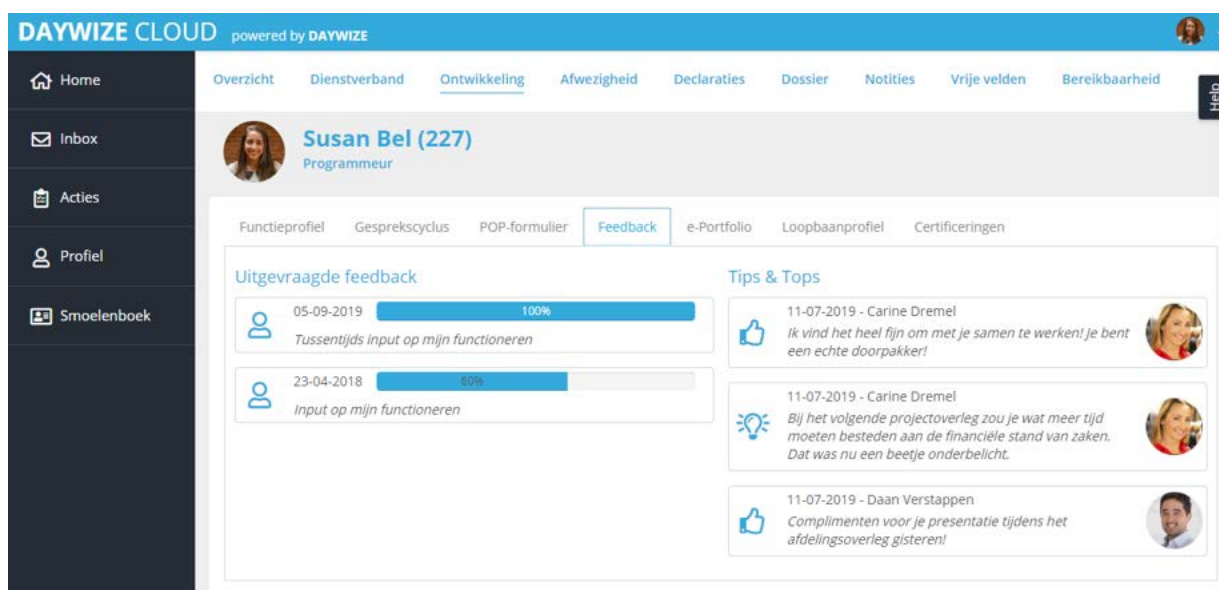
DAYWIZE CLOUD powered by DAYWIZE

Home

Inbox

Acties

Profiel

Smoelenboek

Overzicht Dienstverband Ontwikkeling Afwezigheid Declaraties Dossier Notities Vrije velden Bereikbaarheid

Help

Susan Bel (227)
Programmeur

Functieprofiel Gesprekscyclus POP-formulier Feedback e-Portfolio Loopbaanprofiel Certificeringen

Uitgevraagde feedback

05-09-2019 100%
Tussentijds input op mijn functioneren

23-04-2018 60%
Input op mijn functioneren

Tips & Tops

11-07-2019 - Carine Dremel
Ik vind het heel fijn om met je samen te werken! Je bent een echte doorpakker!

11-07-2019 - Carine Dremel
Bij het volgende projectoverleg zou je wat meer tijd moeten besteden aan de financiële stand van zaken. Dat was nu een beetje onderbelicht.

11-07-2019 - Daan Verstappen
Complimenten voor je presentatie tijdens het afdelingsoverleg gisteren!